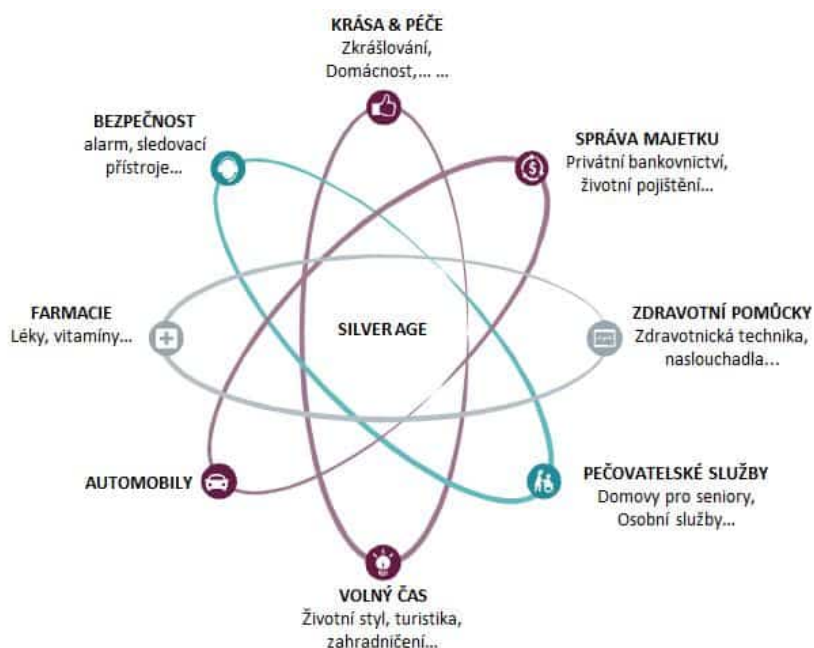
KRÁSA & PÉČE
Zkrášlování,
Domácnost,... ...

BEZPEČNOST
alarm, sledovací
přístroje...

SPRÁVA MAJETKU
Privátní bankovnictví,
životní pojištění...

FARMACIE
Léky, vitamíny...

SILVER AGE

ZDRAVOTNÍ POMŮCKY
Zdravotnická technika,
naslouchadla...

AUTOMOBILY

PEČOVATELSKÉ SLUŽBY
Domovy pro seniory,
Osobní služby...

VOLNÝ ČAS
Životní styl, turistika,
zahradničení...